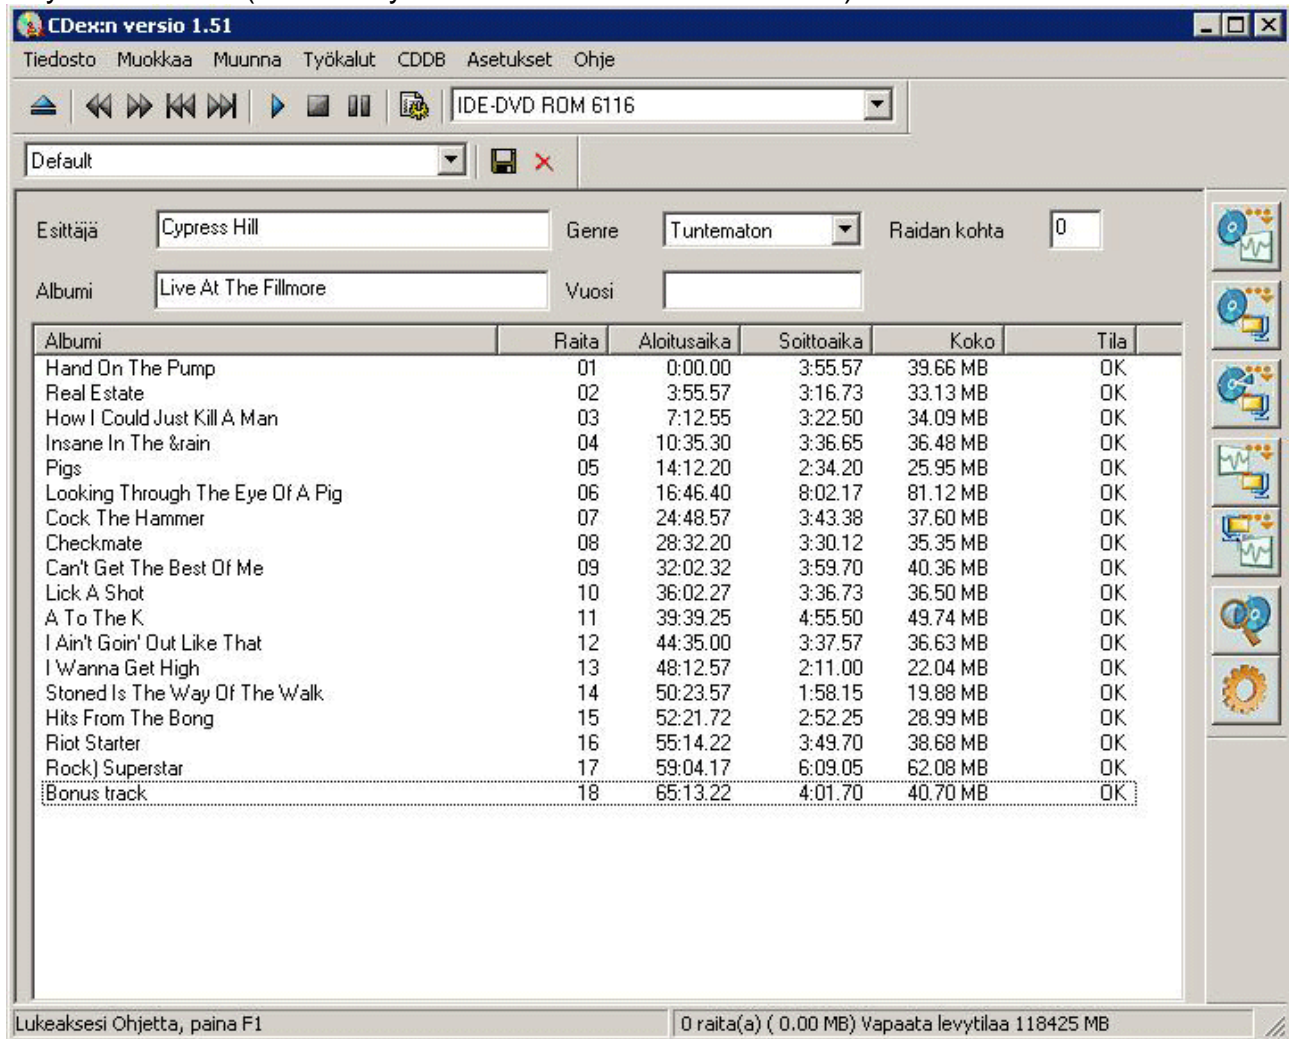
CDex:n versio 1.51

Tiedosto Muokkaa Muunna Työkalut CDDB Asetukset Ohje

IDE-DVD ROM 6116

Default

Esittäjä Cypress Hill
Genre Tuntematon
Raidan kohta 0
Albumi Live At The Fillmore
Vuosi

| Albumi | Raita | Aloitusaika | Soittoaika | Koko | Tila |
|---|---|---|---|---|---|
| Hand On The Pump | 01 | 0:00.00 | 3:55.57 | 39.66 MB | OK |
| Real Estate | 02 | 3:55.57 | 3:16.73 | 33.13 MB | OK |
| How I Could Just Kill A Man | 03 | 7:12.55 | 3:22.50 | 34.09 MB | OK |
| Insane In The &rain | 04 | 10:35.30 | 3:36.65 | 36.48 MB | OK |
| Pigs | 05 | 14:12.20 | 2:34.20 | 25.95 MB | OK |
| Looking Through The Eye Of A Pig | 06 | 16:46.40 | 8:02.17 | 81.12 MB | OK |
| Cock The Hammer | 07 | 24:48.57 | 3:43.38 | 37.60 MB | OK |
| Checkmate | 08 | 28:32.20 | 3:30.12 | 35.35 MB | OK |
| Can't Get The Best Of Me | 09 | 32:02.32 | 3:59.70 | 40.36 MB | OK |
| Lick A Shot | 10 | 36:02.27 | 3:36.73 | 36.50 MB | OK |
| A To The K | 11 | 39:39.25 | 4:55.50 | 49.74 MB | OK |
| I Ain't Goin' Out Like That | 12 | 44:35.00 | 3:37.57 | 36.63 MB | OK |
| I Wanna Get High | 13 | 48:12.57 | 2:11.00 | 22.04 MB | OK |
| Stoned Is The Way Of The Walk | 14 | 50:23.57 | 1:58.15 | 19.88 MB | OK |
| Hits From The Bong | 15 | 52:21.72 | 2:52.25 | 28.99 MB | OK |
| Riot Starter | 16 | 55:14.22 | 3:49.70 | 38.68 MB | OK |
| Rock) Superstar | 17 | 59:04.17 | 6:09.05 | 62.08 MB | OK |
| Bonus track | 18 | 65:13.22 | 4:01.70 | 40.70 MB | OK |

Lukeaksesi Ohjetta, paina F1
0 raita(a) ( 0.00 MB) Vapaata levytilaa 118425 MB